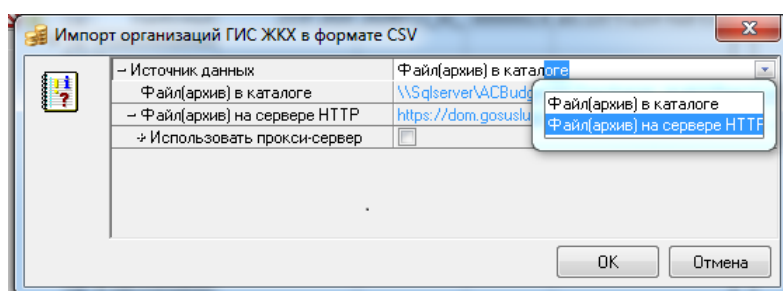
Импорт организаций ГИС ЖКХ в формате CSV

| | |
|---|---|
| − Источник данных | Файл(архив) в каталоге |
| Файл(архив) в каталоге | \\Sqlserver\ACBudg |
| − Файл(архив) на сервере HTTP | https://dom.gosuslu |
| Использовать прокси-сервер | |

Файл(архив) в каталоге
Файл(архив) на сервере HTTP

OK
Отмена